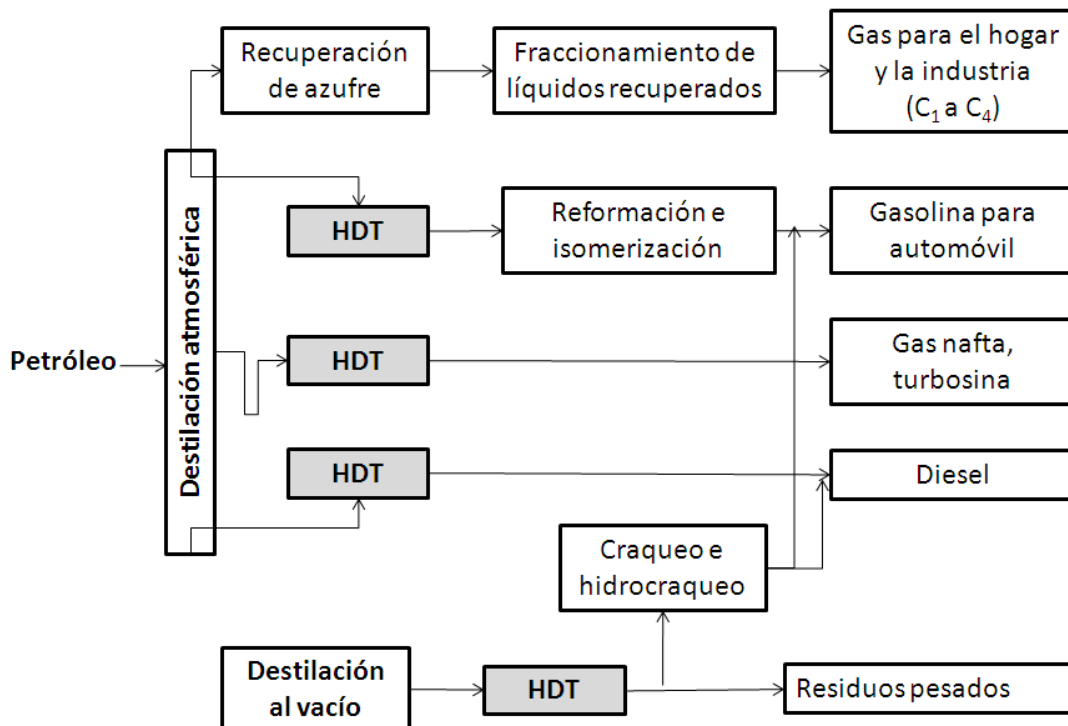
Recuperación de azufre

Fraccionamiento de líquidos recuperados

Gas para el hogar y la industria ($C_1$ a $C_4$)

Destilación atmosférica

HDT

Reformación e isomerización

Gasolina para automóvil

Petróleo

HDT

Gas nafta, turbosina

HDT

Diesel

Craqueo e hidrocraqueo

Destilación al vacío

HDT

Residuos pesados